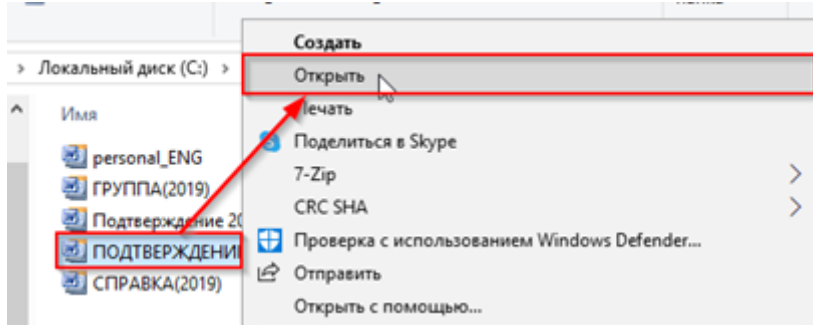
> Локальный диск (C:) >

Имя

personal_ENG
ГРУППА(2019)
Подтверждение 20
ПОДТВЕРЖДЕНИ
СПРАВКА(2019)

Создать
Открыть
Печать
Поделиться в Skype
7-Zip
CRC SHA
Проверка с использованием Windows Defender...
Отправить
Открыть с помощью...